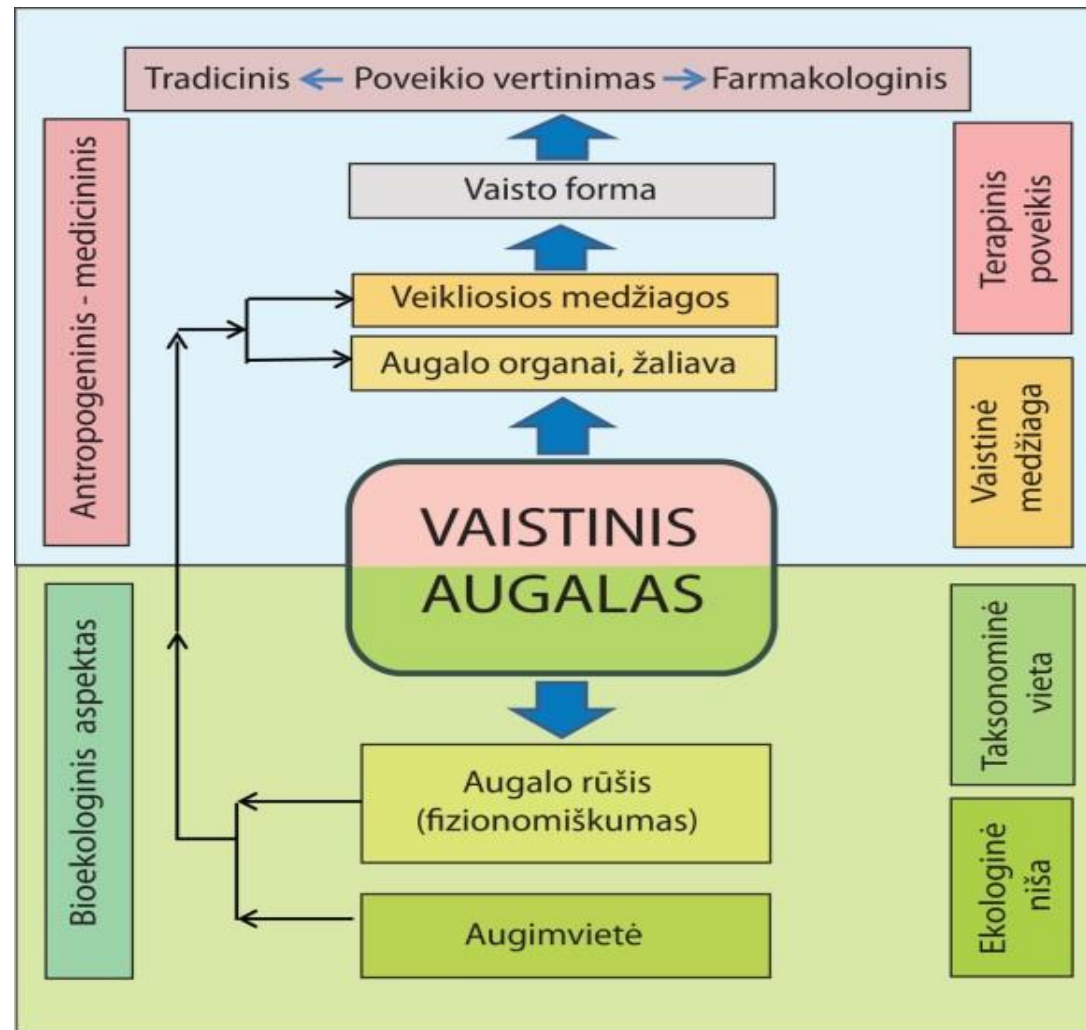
Tradicinis Poveikio vertinimas Farmakologinis

Antropogeninis - medicininis

Vaisto forma

Terapinis poveikis

Veikliosios medžiagos

Augalo organai, žaliava

Vaistinė medžiaga

VAISTINIS AUGALAS

Bioekologinis aspektas

Taksonominė vieta

Augalo rūšis (fizionomiškumas)

Ekologinė niša

Augimvietė